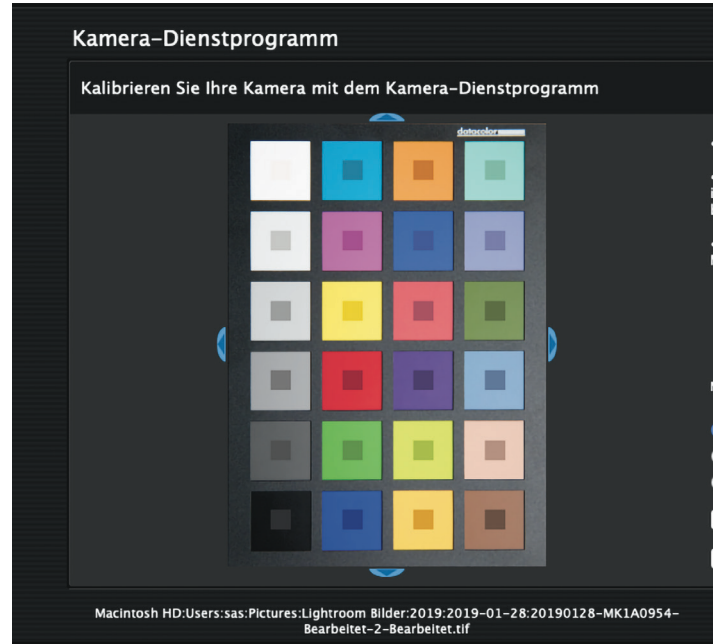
Kamera–Dienstprogramm

Kalibrieren Sie Ihre Kamera mit dem Kamera–Dienstprogramm

datacolor

Macintosh HD:Users:sas:Pictures:Lightroom Bilder:2019:2019-01-28:20190128-MK1A0954-Bearbeitet-2-Bearbeitet.tif